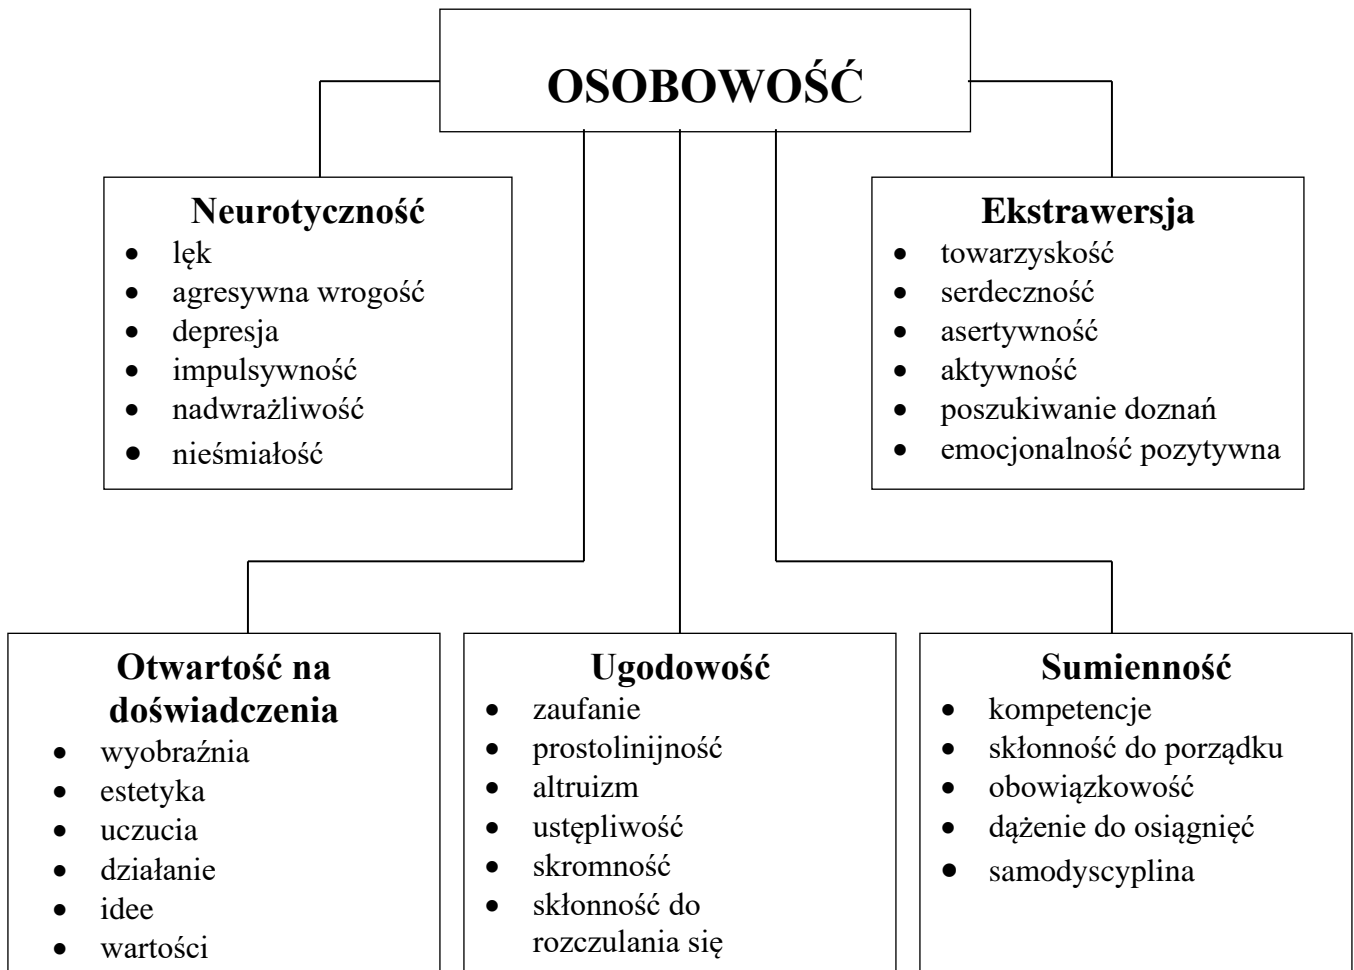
OSOBOWOŚĆ

Neurotyczność
- lęk
- agresywna wrogość
- depresja
- impulsywność
- nadwrażliwość
- nieśmiałość

Ekstrawersja
- towarzyskość
- serdeczność
- asertywność
- aktywność
- poszukiwanie doznań
- emocjonalność pozytywna

Otwartość na doświadczenia
- wyobraźnia
- estetyka
- uczucia
- działanie
- idee
- wartości

Ugodowość
- zaufanie
- prostolinijność
- altruizm
- ustępliwość
- skromność
- skłonność do rozczulania się

Sumienność
- kompetencje
- skłonność do porządku
- obowiązkowość
- dążenie do osiągnięć
- samodyscyplina